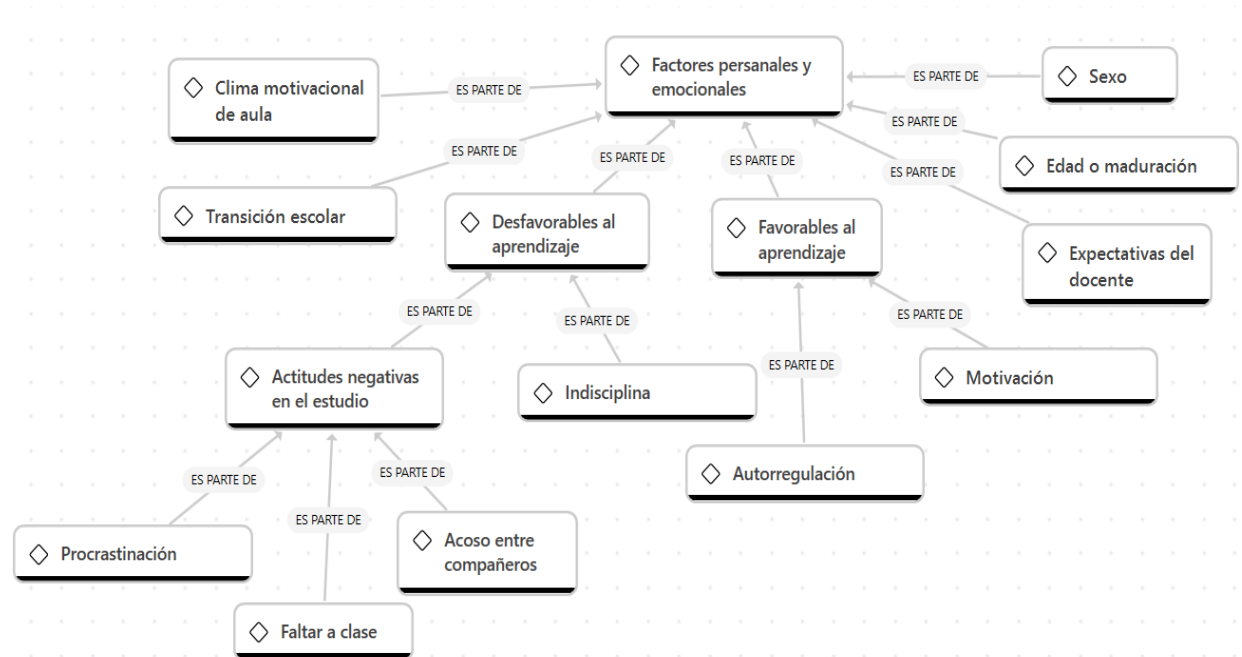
Clima motivacional de aula

ES PARTE DE

Factores persanales y emocionales

ES PARTE DE

Sexo

ES PARTE DE

Edad o maduración

ES PARTE DE

Transición escolar

ES PARTE DE

ES PARTE DE

Desfavorables al aprendizaje

Favorables al aprendizaje

ES PARTE DE

Expectativas del docente

ES PARTE DE

ES PARTE DE

ES PARTE DE

Actitudes negativas en el estudio

Indisciplina

ES PARTE DE

Motivación

ES PARTE DE

ES PARTE DE

Autorregulación

ES PARTE DE

Procrastinación

Acoso entre compañeros

Faltar a clase